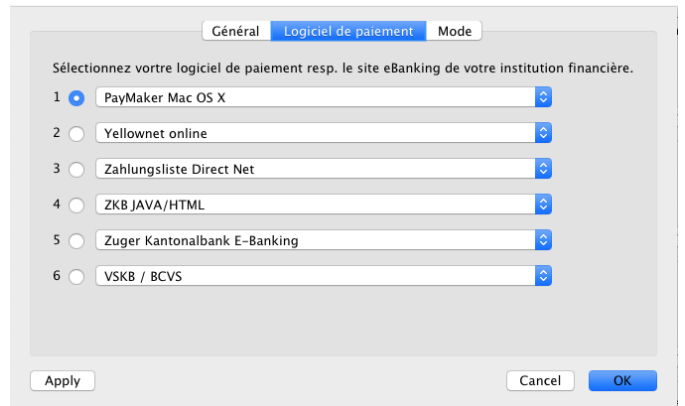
Général | Logiciel de paiement | Mode

Sélectionnez vortre logiciel de paiement resp. le site eBanking de votre institution financière.

1 PayMaker Mac OS X

2 Yellownet online

3 Zahlungsliste Direct Net

4 ZKB JAVA/HTML

5 Zuger Kantonalbank E-Banking

6 VSKB / BCVS

Apply

Cancel

OK